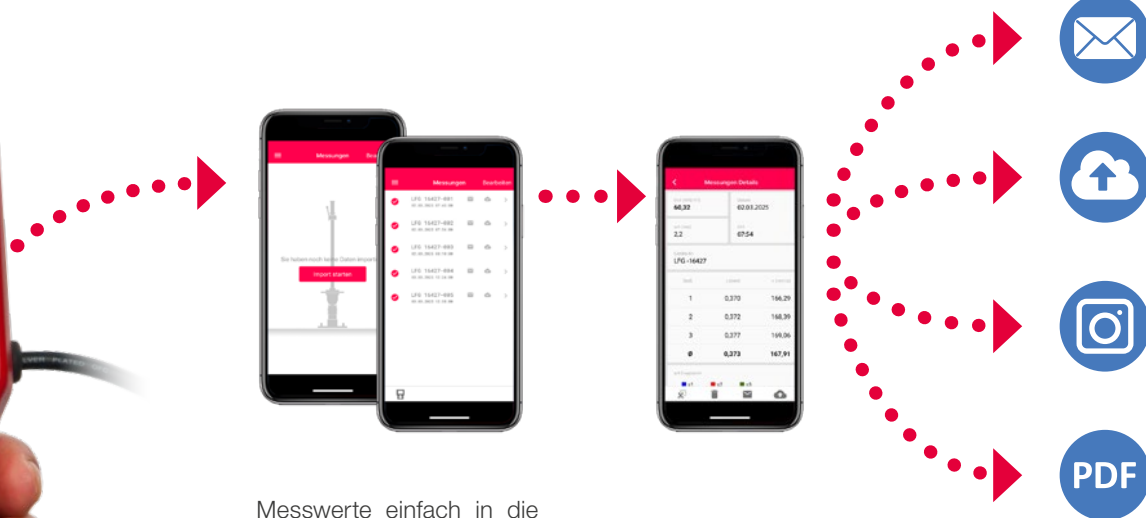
Messungen Bearbeiten

Sie haben noch keine Daten importiert

Import starten

Messungen Bearbeiten

LFG 16427-001

LFG 16427-002

LFG 16427-003

LFG 16427-004

LFG 16427-005

Messungen Details

60,32

02.03.2025

2,2

07:54

LFG -16427

| | | |
|---|---|---|
| 1 | 0,370 | 166,29 |
| 2 | 0,372 | 168,39 |
| 3 | 0,377 | 169,06 |
| Ø | 0,373 | 167,91 |

PDF

Messwerte einfach in die